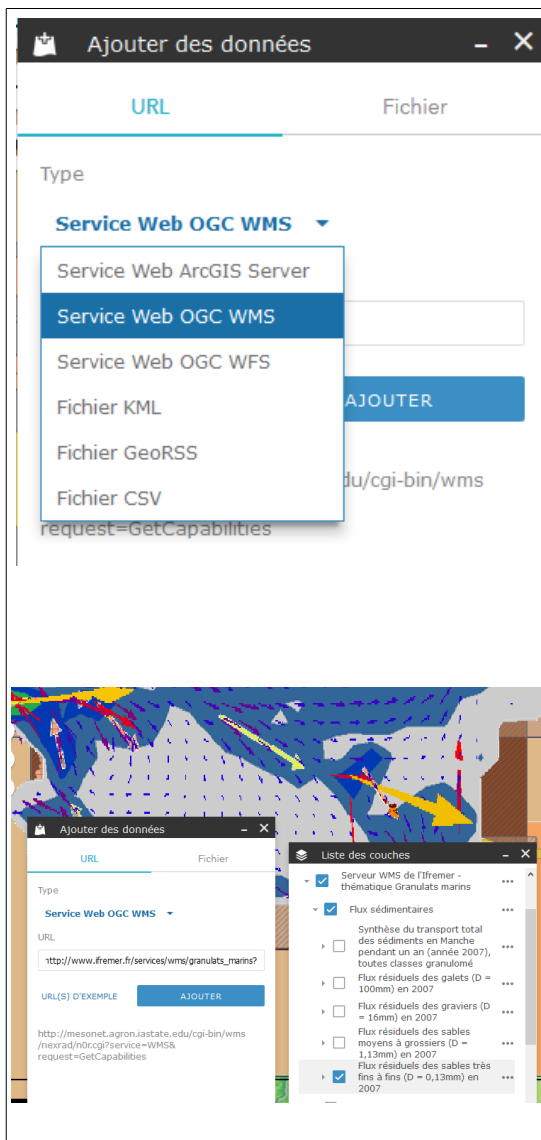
Ajouter des données

URL

Fichier

Type

Service Web OGC WMS

Service Web ArcGIS Server

Service Web OGC WMS

Service Web OGC WFS

Fichier KML

Fichier GeoRSS

Fichier CSV

AJOUTER

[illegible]du/cgi-bin/wms

request=GetCapabilities

Ajouter des données

URL

Fichier

Type

Service Web OGC WMS

URL

http://www.ifremer.fr/services/wms/granulats_marins?

URL(S) D'EXEMPLE

AJOUTER

http://mesonet.agron.iastate.edu/cgi-bin/wms/nexrad/n0r.cgi?service=WMS&request=GetCapabilities

Liste des couches

Serveur WMS de l'Ifremer - thématique Granulats marins

Flux sédimentaires

Synthèse du transport total des sédiments en Manche pendant un an (année 2007), toutes classes granulomé

Flux résiduels des galets (D = 100mm) en 2007

Flux résiduels des graviers (D = 16mm) en 2007

Flux résiduels des sables moyens à grossiers (D = 1,13mm) en 2007

Flux résiduels des sables très fins à fins (D = 0,13mm) en 2007